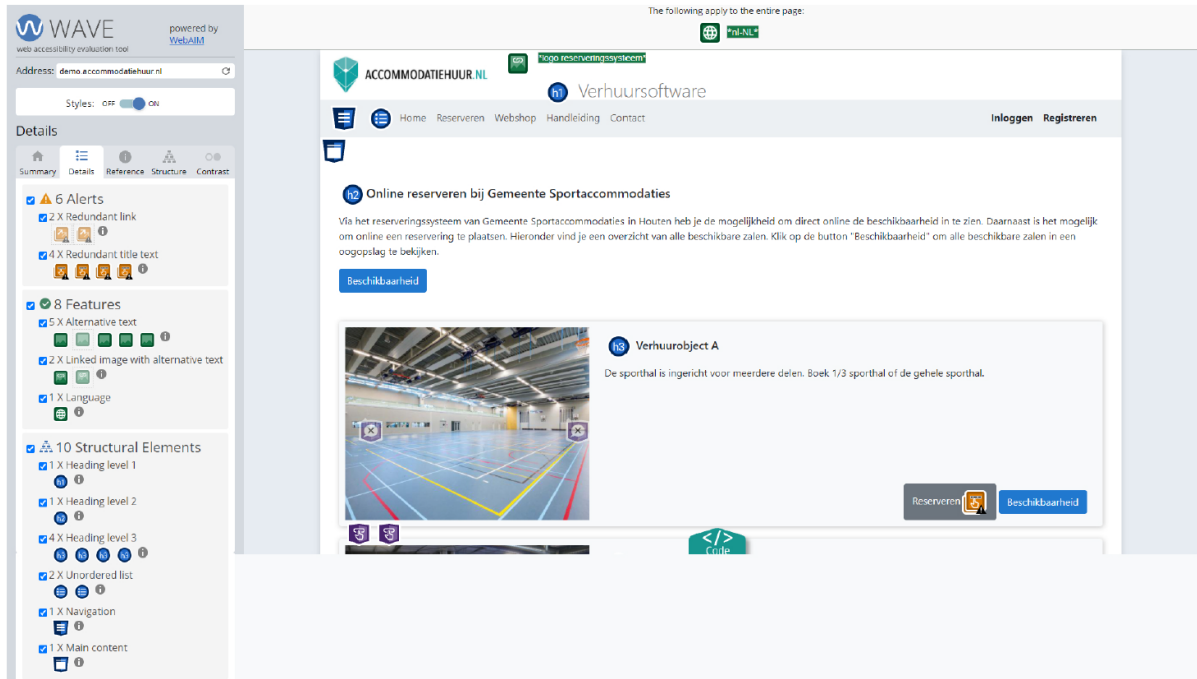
WAVE
web accessibility evaluation tool
powered by WebAIM

Address: demo.accommodatiehuur.nl

Styles: OFF ON

Details

Summary Details Reference Structure Contrast

6 Alerts
2 X Redundant link
4 X Redundant title text

8 Features
5 X Alternative text
2 X Linked image with alternative text
1 X Language

10 Structural Elements
1 X Heading level 1
h1
1 X Heading level 2
h2
4 X Heading level 3
h3 h3 h3 h3
2 X Unordered list
1 X Navigation
1 X Main content

The following apply to the entire page:
"nl-NL"

ACCOMMODATIEHUUR.NL
"logo reserveringssysteem"
h1 Verhuursoftware

Home Reserveren Webshop Handleiding Contact
Inloggen Registreren

h2 Online reserveren bij Gemeente Sportaccommodaties

Via het reserveringssysteem van Gemeente Sportaccommodaties in Houten heb je de mogelijkheid om direct online de beschikbaarheid in te zien. Daarnaast is het mogelijk om online een reservering te plaatsen. Hieronder vind je een overzicht van alle beschikbare zalen. Klik op de button "Beschikbaarheid" om alle beschikbare zalen in een oogopslag te bekijken.

Beschikbaarheid

h3 Verhuurobject A

De sporthal is ingericht voor meerdere delen. Boek 1/3 sporthal of de gehele sporthal.

Reserveren Beschikbaarheid

Code